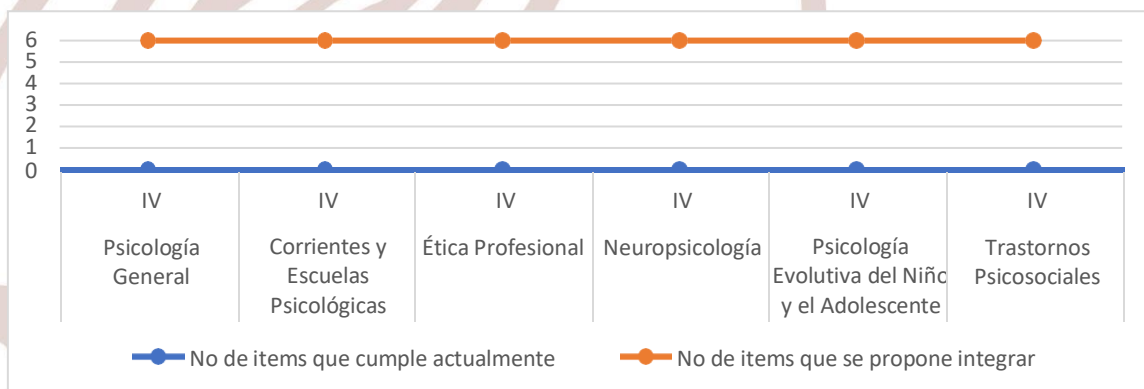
6
5
4
3
2
1
0

| IV | IV | IV | IV | IV | IV |
|---|---|---|---|---|---|
| Psicología General | Corrientes y Escuelas Psicológicas | Ética Profesional | Neuropsicología | Psicología Evolutiva del Niñc y el Adolescente | Trastornos Psicosociales |

No de items que cumple actualmente
No de items que se propone integrar